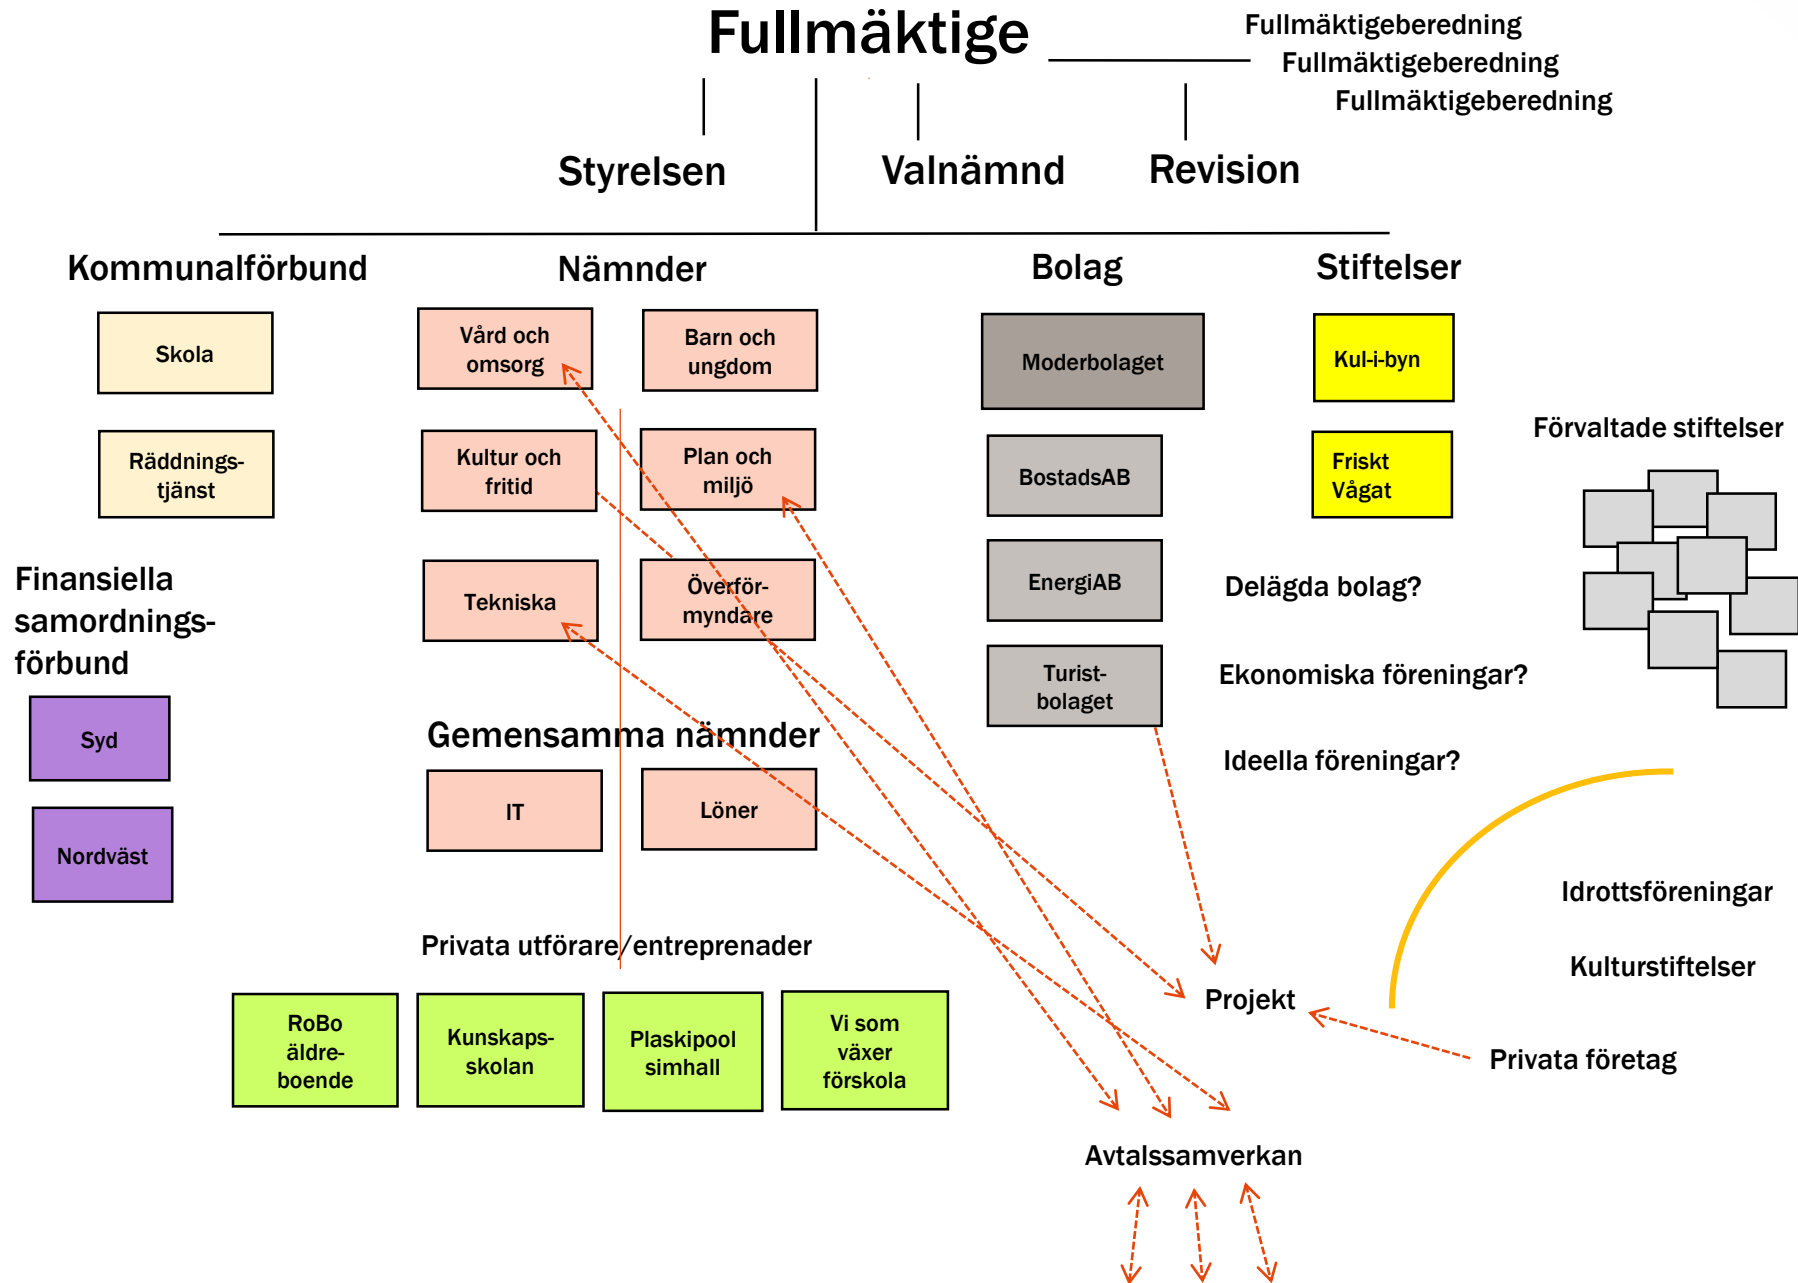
Fullmäktige

Fullmäktigeberedning
Fullmäktigeberedning
Fullmäktigeberedning

Styrelsen

Valnämnd

Revision

Kommunalförbund

Skola

Räddningstjänst

Finansiella samordningsförbund

Syd

Nordväst

Nämnder

Vård och omsorg

Barn och ungdom

Kultur och fritid

Plan och miljö

Tekniska

Överförmyndare

Gemensamma nämnder

IT

Löner

Privata utförare/entreprenader

RoBo äldreboende

Kunskapsskolan

Plaskipool simhall

Vi som växer förskola

Bolag

Moderbolaget

BostadsAB

EnergiAB

Turistbolaget

Stiftelser

Kul-i-byn

Friskt Vågat

Förvaltade stiftelser

Delägda bolag?

Ekonomiska föreningar?

Ideella föreningar?

Idrottsföreningar

Kulturstiftelser

Projekt

Privata företag

Avtalssamverkan